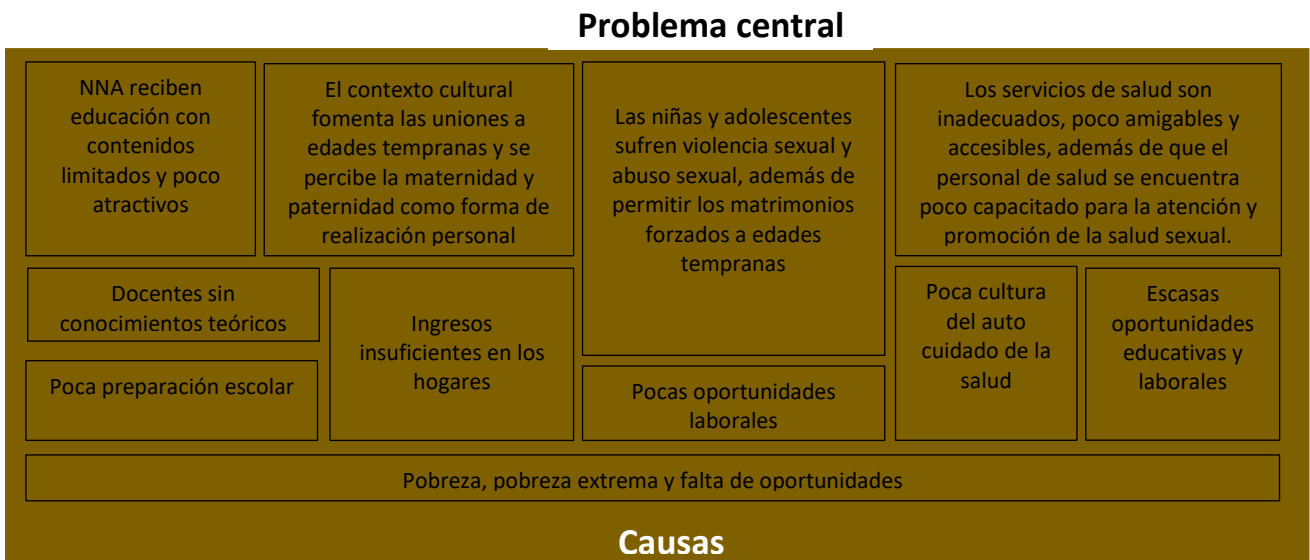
Problema central

NNA reciben educación con contenidos limitados y poco atractivos

El contexto cultural fomenta las uniones a edades tempranas y se percibe la maternidad y paternidad como forma de realización personal

Las niñas y adolescentes sufren violencia sexual y abuso sexual, además de permitir los matrimonios forzados a edades tempranas

Los servicios de salud son inadecuados, poco amigables y accesibles, además de que el personal de salud se encuentra poco capacitado para la atención y promoción de la salud sexual.

Docentes sin conocimientos teóricos

Poca preparación escolar

Ingresos insuficientes en los hogares

Pocas oportunidades laborales

Poca cultura del auto cuidado de la salud

Escasas oportunidades educativas y laborales

Pobreza, pobreza extrema y falta de oportunidades

Causas